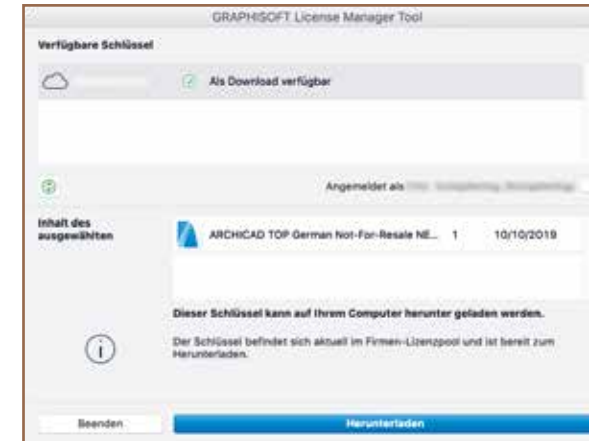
GRAPHISOFT License Manager Tool

Verfügbare Schlüssel

Als Download verfügbar

Angemeldet als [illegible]

Inhalt des ausgewählten

ARCHICAD TOP German Not-For-Resale NE... 1 10/10/2019

Dieser Schlüssel kann auf Ihrem Computer herunter geladen werden.

Der Schlüssel befindet sich aktuell im Firmen-Lizenzpool und ist bereit zum Herunterladen.

Beenden

Herunterladen